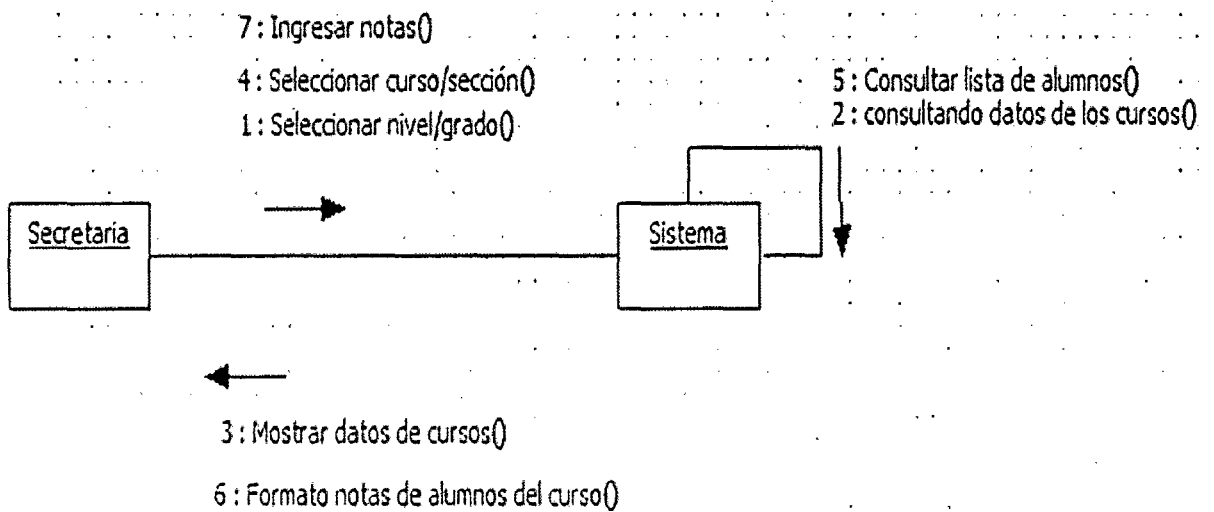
7 : Ingresar notas()

4 : Seleccionar curso/sección()

1 : Seleccionar nivel/grado()

5 : Consultar lista de alumnos()
2 : consultando datos de los cursos()

Secretaria

Sistema

3 : Mostrar datos de cursos()

6 : Formato notas de alumnos del curso()